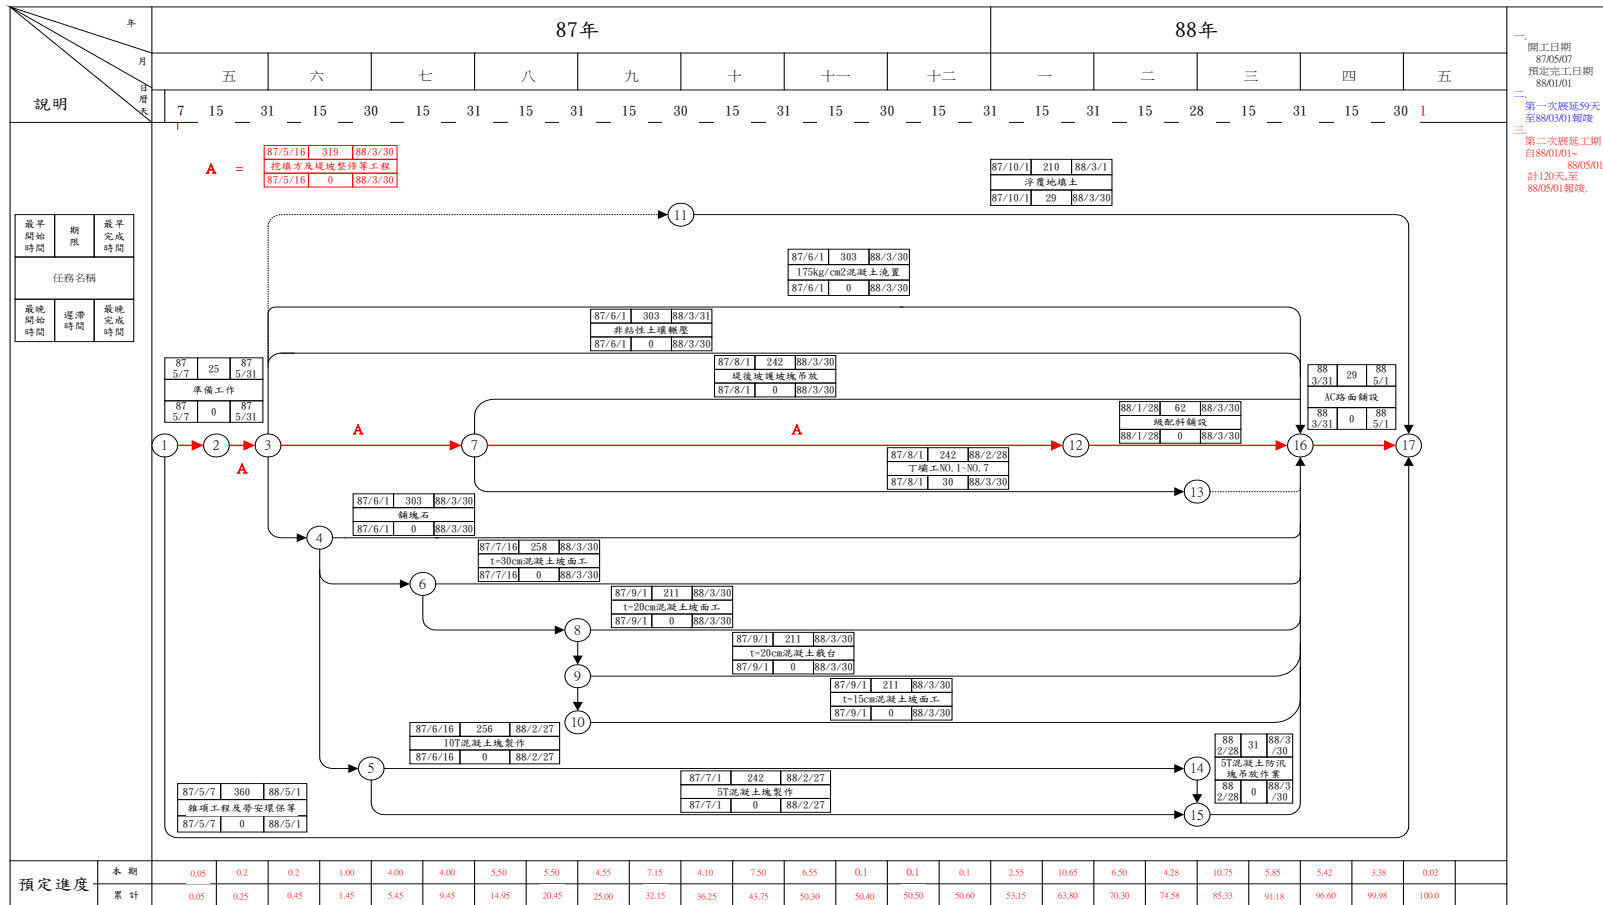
年
月
日 曆 天
說明

87年
88年

五 六 七 八 九 十 十一 十二 一 二 三 四 五

7 15 31 15 30 15 31 15 31 15 30 15 31 15 30 15 31 15 31 15 28 15 31 15 30 1

一.
開工日期
87/05/07
預定完工日期
88/01/01
二.
第一次展延59天
至88/03/01報竣
三.
第二次展延工期
自88/01/01~
88/05/01
計120天,至
88/05/01報竣.

A =

| 87/5/16 | 319 | 88/3/30 |
|---|---|---|
| 挖填方及堤坡整修等工程 | | |
| 87/5/16 | 0 | 88/3/30 |

| 最早開始時間 | 期限 | 最早完成時間 |
|---|---|---|
| 任務名稱 | | |
| 最晚開始時間 | 遲滯時間 | 最晚完成時間 |

| 87/10/1 | 210 | 88/3/1 |
|---|---|---|
| 浮覆地填土 | | |
| 87/10/1 | 29 | 88/3/30 |

| 87/6/1 | 303 | 88/3/30 |
|---|---|---|
| 175kg/cm2混凝土澆置 | | |
| 87/6/1 | 0 | 88/3/30 |

| 87/6/1 | 303 | 88/3/31 |
|---|---|---|
| 非黏性土壤輾壓 | | |
| 87/6/1 | 0 | 88/3/30 |

| 87 5/7 | 25 | 87 5/31 |
|---|---|---|
| 準備工作 | | |
| 87 5/7 | 0 | 87 5/31 |

| 87/8/1 | 242 | 88/3/30 |
|---|---|---|
| 堤後坡護坡塊吊放 | | |
| 87/8/1 | 0 | 88/3/30 |

| 88 3/31 | 29 | 88 5/1 |
|---|---|---|
| AC路面鋪設 | | |
| 88 3/31 | 0 | 88 5/1 |

| 88/1/28 | 62 | 88/3/30 |
|---|---|---|
| 級配料鋪設 | | |
| 88/1/28 | 0 | 88/3/30 |

A A A

| 87/8/1 | 242 | 88/2/28 |
|---|---|---|
| 丁壩工NO.1~NO.7 | | |
| 87/8/1 | 30 | 88/3/30 |

| 87/6/1 | 303 | 88/3/30 |
|---|---|---|
| 鋪塊石 | | |
| 87/6/1 | 0 | 88/3/30 |

| 87/7/16 | 258 | 88/3/30 |
|---|---|---|
| t=30cm混凝土坡面工 | | |
| 87/7/16 | 0 | 88/3/30 |

| 87/9/1 | 211 | 88/3/30 |
|---|---|---|
| t=20cm混凝土坡面工 | | |
| 87/9/1 | 0 | 88/3/30 |

| 87/9/1 | 211 | 88/3/30 |
|---|---|---|
| t=20cm混凝土截台 | | |
| 87/9/1 | 0 | 88/3/30 |

| 87/9/1 | 211 | 88/3/30 |
|---|---|---|
| t=15cm混凝土坡面工 | | |
| 87/9/1 | 0 | 88/3/30 |

| 87/6/16 | 256 | 88/2/27 |
|---|---|---|
| 10T混凝土塊製作 | | |
| 87/6/16 | 0 | 88/2/27 |

| 88 2/28 | 31 | 88/3 /30 |
|---|---|---|
| 5T混凝土防汛塊吊放作業 | | |
| 88 2/28 | 0 | 88/3 /30 |

| 87/5/7 | 360 | 88/5/1 |
|---|---|---|
| 雜項工程及勞安環保等 | | |
| 87/5/7 | 0 | 88/5/1 |

| 87/7/1 | 242 | 88/2/27 |
|---|---|---|
| 5T混凝土塊製作 | | |
| 87/7/1 | 0 | 88/2/27 |

1 2 3 4 5 6 7 8 9 10 11 12 13 14 15 16 17

| 預定進度 | 本期 | 0.05 | 0.2 | 0.2 | 1.00 | 4.00 | 4.00 | 5.50 | 5.50 | 4.55 | 7.15 | 4.10 | 7.50 | 6.55 | 0.1 | 0.1 | 0.1 | 2.55 | 10.65 | 6.50 | 4.28 | 10.75 | 5.85 | 5.42 | 3.38 | 0.02 |
|---|---|---|---|---|---|---|---|---|---|---|---|---|---|---|---|---|---|---|---|---|---|---|---|---|---|---|
| | 累計 | 0.05 | 0.25 | 0.45 | 1.45 | 5.45 | 9.45 | 14.95 | 20.45 | 25.00 | 32.15 | 36.25 | 43.75 | 50.30 | 50.40 | 50.50 | 50.60 | 53.15 | 63.80 | 70.30 | 74.58 | 85.33 | 91.18 | 96.60 | 99.98 | 100.0 |